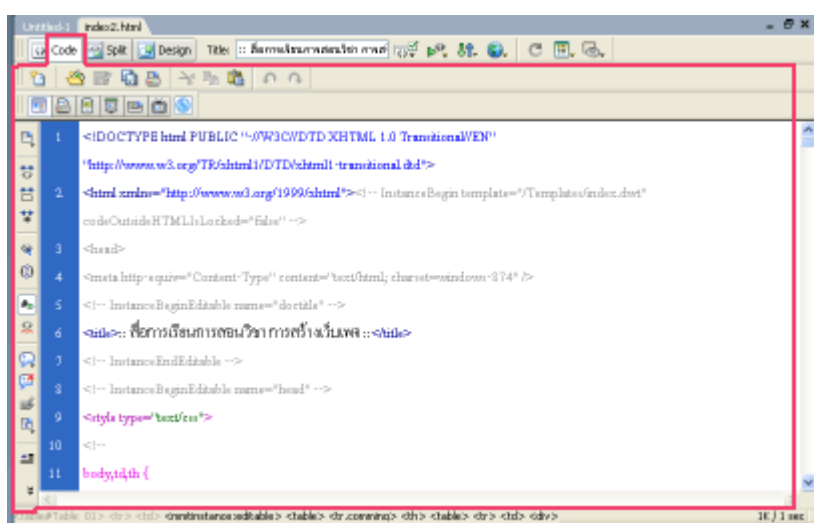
Untitled-1 index2.html

Code Split Design Title: :: สื่อการเรียนการสอนวิชา การส

1 <!DOCTYPE html PUBLIC "-//W3C//DTD XHTML 1.0 Transitional//EN" "http://www.w3.org/TR/xhtml1/DTD/xhtml1-transitional.dtd">

2 <html xmlns="http://www.w3.org/1999/xhtml"><!-- InstanceBegin template="/Templates/index.dwt" codeOutsideHTMLIsLocked="false" -->

3 <head>

4 <meta http-equiv="Content-Type" content="text/html; charset=windows-874" />

5 <!-- InstanceBeginEditable name="doctitle" -->

6 <title>:: สื่อการเรียนการสอนวิชา การสร้างเว็บเพจ ::</title>

7 <!-- InstanceEndEditable -->

8 <!-- InstanceBeginEditable name="head" -->

9 <style type="text/css">

10 <!--

11 body,td,th {

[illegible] <mminstance:editable> <table> <tr.comming> <th> <table> <tr> <td> <div>

1K / 1 sec